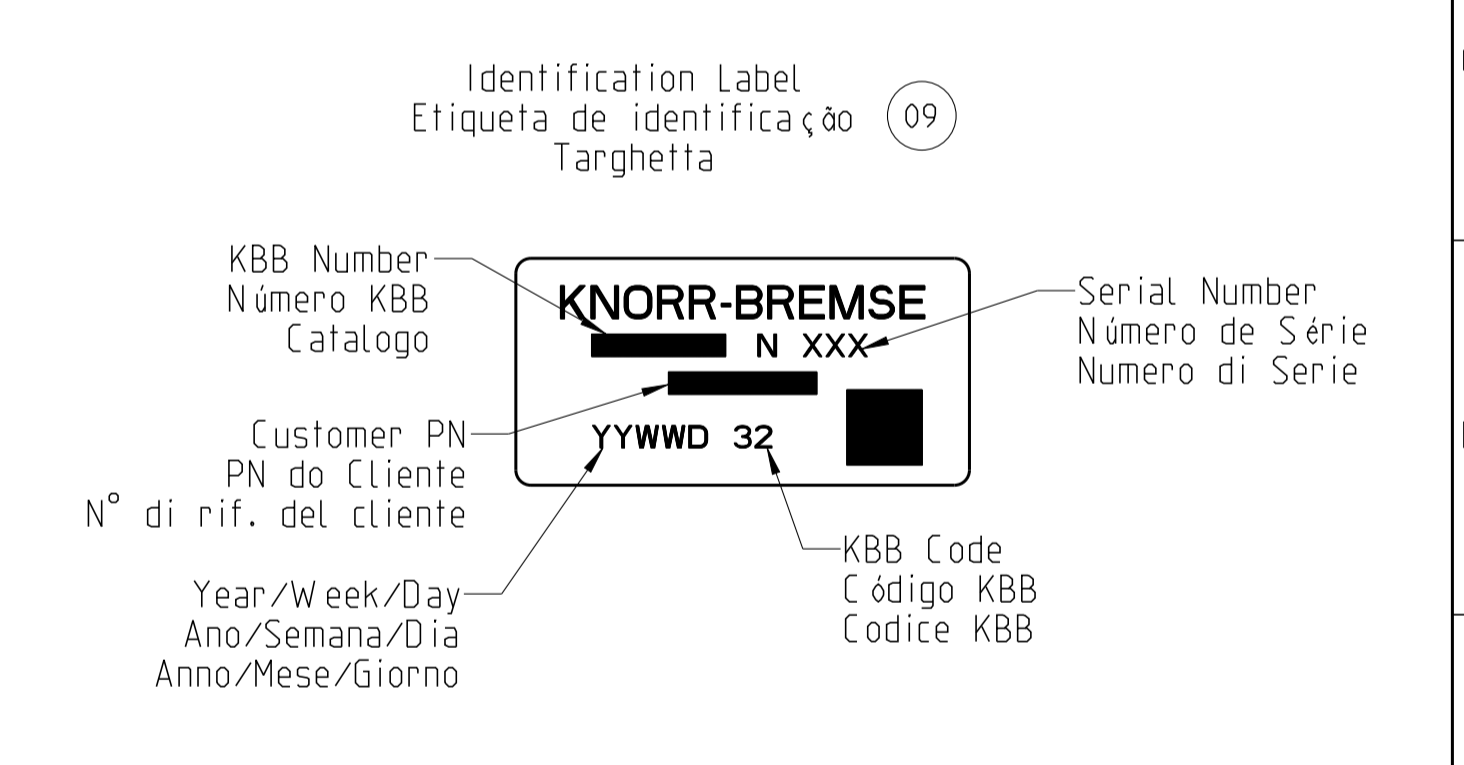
Identification Label
Etiqueta de identificação
Targhetta

09

KBB Number
Número KBB
Catalogo

KNORR-BREMSE
N XXX

Serial Number
Número de Série
Numero di Serie

Customer PN
PN do Cliente
N° di rif. del cliente

YYWWD 32

KBB Code
Código KBB
Codice KBB

Year/Week/Day
Ano/Semana/Dia
Anno/Mese/Giorno